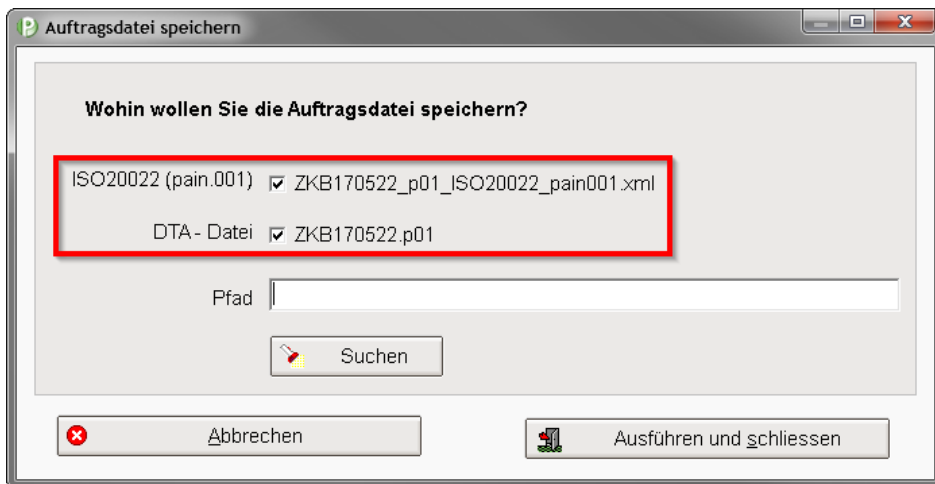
Auftragsdatei speichern

Wohin wollen Sie die Auftragsdatei speichern?

ISO20022 (pain.001) ZKB170522_p01_ISO20022_pain001.xml

DTA - Datei ZKB170522.p01

Pfad

Suchen

Abbrechen

Ausführen und schliessen